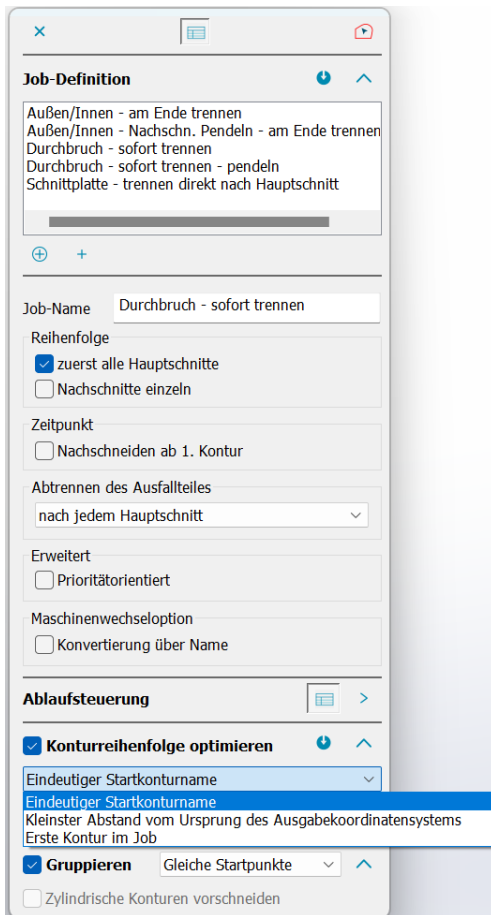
Job-Definition

Außen/Innen - am Ende trennen
Außen/Innen - Nachschn. Pendeln - am Ende trennen
Durchbruch - sofort trennen
Durchbruch - sofort trennen - pendeln
Schnittplatte - trennen direkt nach Hauptschnitt

+

Job-Name Durchbruch - sofort trennen

Reihenfolge
zuerst alle Hauptschnitte
Nachschnitte einzeln

Zeitpunkt
Nachschneiden ab 1. Kontur

Abtrennen des Ausfallteiles
nach jedem Hauptschnitt

Erweitert
Prioritätorientiert

Maschinenwechseloption
Konvertierung über Name

Ablaufsteuerung

Konturreihenfolge optimieren

Eindeutiger Startkonturname
Eindeutiger Startkonturname
Kleinster Abstand vom Ursprung des Ausgabekoordinatensystems
Erste Kontur im Job

Gruppieren Gleiche Startpunkte

Zylindrische Konturen vorschneiden